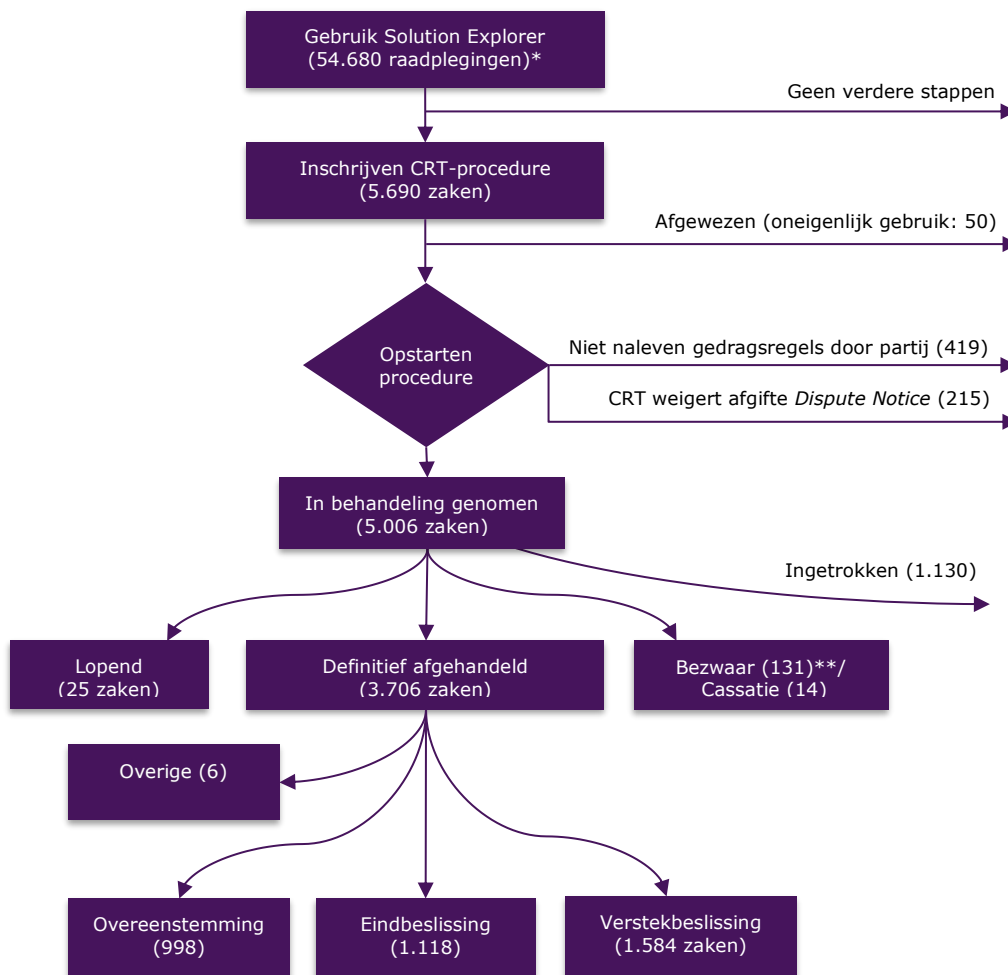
Gebruik Solution Explorer
(54.680 raadplegingen)*

Geen verdere stappen

Inschrijven CRT-procedure
(5.690 zaken)

Afgewezen (oneigenlijk gebruik: 50)

Opstarten procedure

Niet naleven gedragsregels door partij (419)

CRT weigert afgifte *Dispute Notice* (215)

In behandeling genomen
(5.006 zaken)

Ingetrokken (1.130)

Lopend
(25 zaken)

Definitief afgehandeld
(3.706 zaken)

Bezwaar (131)**/
Cassatie (14)

Overige (6)

Overeenstemming
(998)

Eindbeslissing
(1.118)

Verstekbeslissing
(1.584 zaken)